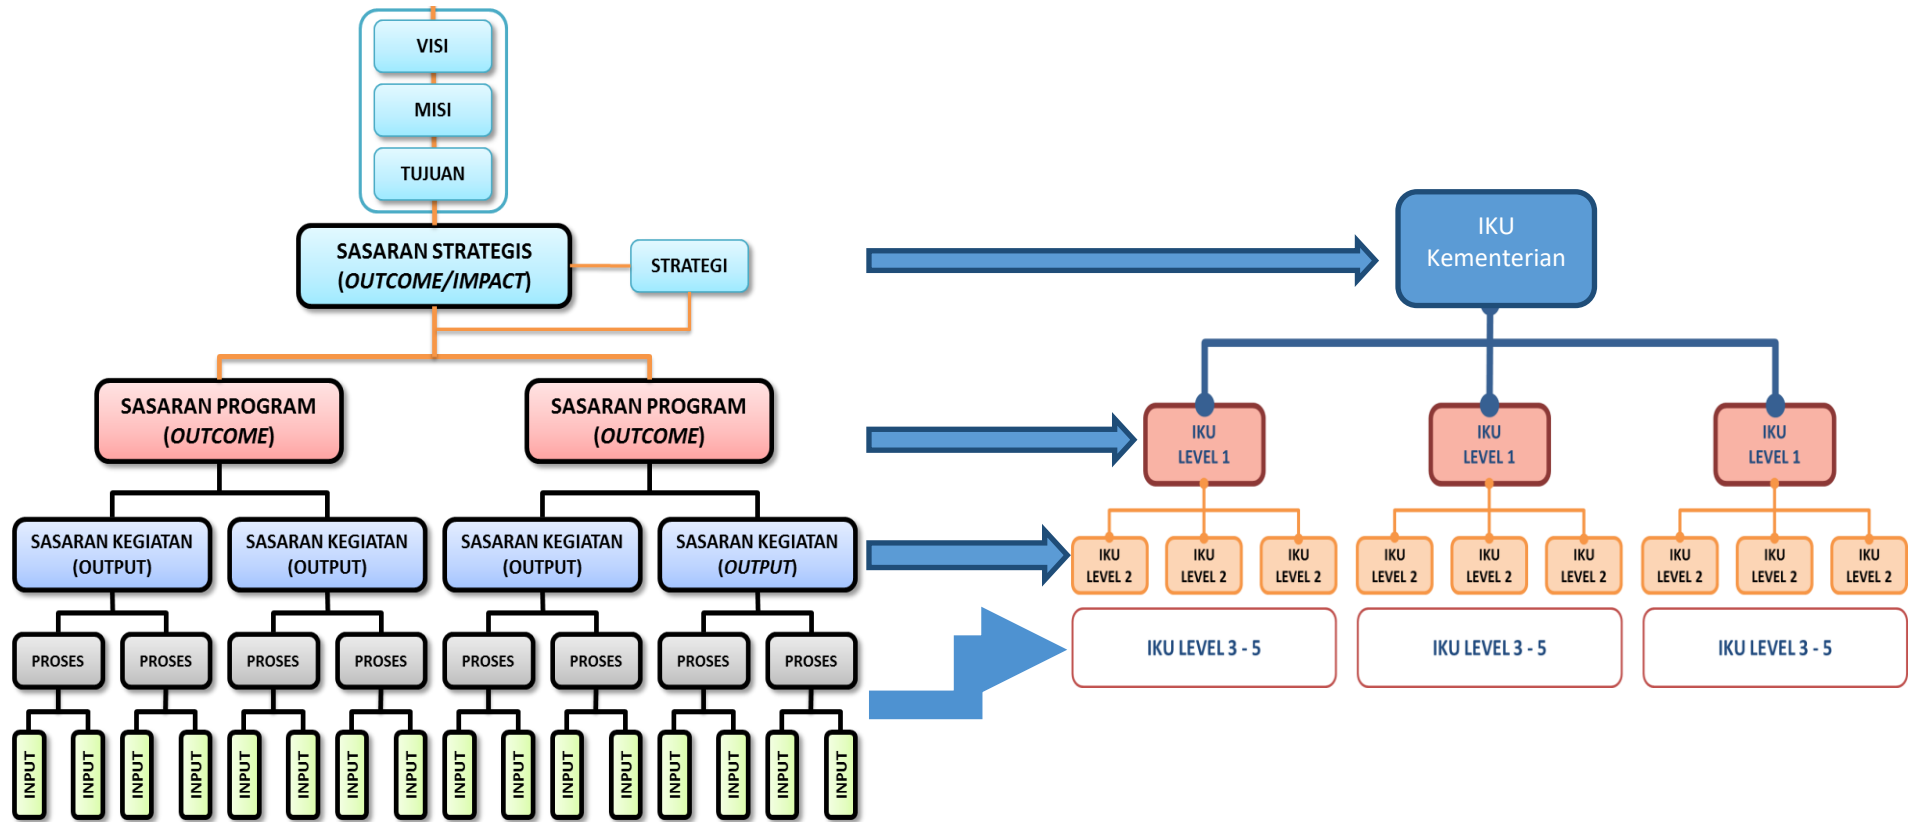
VISI

MISI

TUJUAN

SASARAN STRATEGIS (*OUTCOME/IMPACT*)

STRATEGI

SASARAN PROGRAM (*OUTCOME*)

SASARAN PROGRAM (*OUTCOME*)

SASARAN KEGIATAN (OUTPUT)

SASARAN KEGIATAN (OUTPUT)

SASARAN KEGIATAN (OUTPUT)

SASARAN KEGIATAN (*OUTPUT*)

PROSES PROSES PROSES PROSES PROSES PROSES PROSES PROSES

INPUT INPUT INPUT INPUT INPUT INPUT INPUT INPUT INPUT INPUT INPUT INPUT INPUT INPUT INPUT INPUT

IKU Kementerian

IKU LEVEL 1

IKU LEVEL 1

IKU LEVEL 1

IKU LEVEL 2 IKU LEVEL 2 IKU LEVEL 2 IKU LEVEL 2 IKU LEVEL 2 IKU LEVEL 2 IKU LEVEL 2 IKU LEVEL 2 IKU LEVEL 2

IKU LEVEL 3 - 5

IKU LEVEL 3 - 5

IKU LEVEL 3 - 5